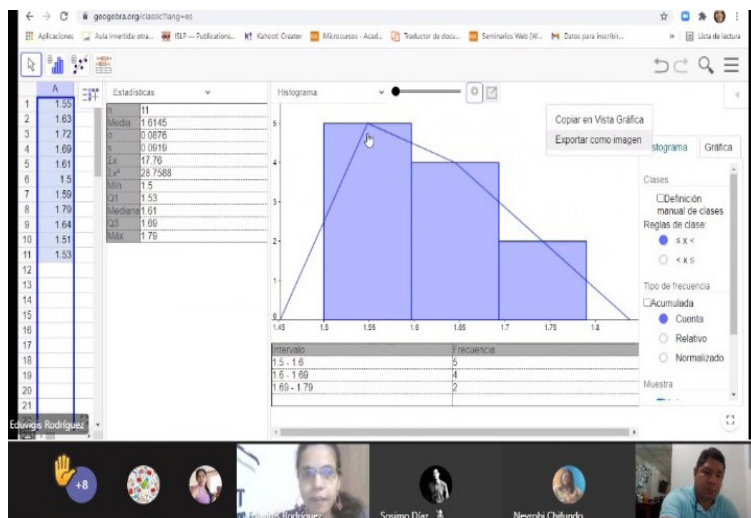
geogebra.org/classic?lang=es

Aplicaciones | Aula invertida: estra... | ISLP — Publications... | Kahoot! Creator | Microcursos - Acad... | Traductor de docu... | Seminarios Web (W... | Datos para inscribir... | Lista de lectura

| | A |
|---|---|
| 1 | 1.55 |
| 2 | 1.63 |
| 3 | 1.72 |
| 4 | 1.69 |
| 5 | 1.61 |
| 6 | 1.5 |
| 7 | 1.59 |
| 8 | 1.79 |
| 9 | 1.64 |
| 10 | 1.51 |
| 11 | 1.53 |
| 12 | |
| 13 | |
| 14 | |
| 15 | |
| 16 | |
| 17 | |
| 18 | |
| 19 | |
| 20 | |
| 21 | |

Estadísticas

| | |
|---|---|
| n | 11 |
| Media | 1.6145 |
| σ | 0.0876 |
| s | 0.0919 |
| Σx | 17.76 |
| Σx² | 28.7588 |
| Mín | 1.5 |
| Q1 | 1.53 |
| Mediana | 1.61 |
| Q3 | 1.69 |
| Máx | 1.79 |

Histograma

Copiar en Vista Gráfica
Exportar como imagen

Histograma | Gráfica

1.45 1.5 1.55 1.6 1.65 1.7 1.75 1.8

5
4
3
2
1
0

| Intervalo | Frecuencia |
|---|---|
| 1.5 - 1.6 | 5 |
| 1.6 - 1.69 | 4 |
| 1.69 - 1.79 | 2 |

Clases
Definición manual de clases
Reglas de clase:
≤ x <
< x ≤
Tipo de frecuencia
Acumulada
Cuenta
Relativo
Normalizado
Muestra

Eduvigis Rodríguez

+8

Eduvigis Rodríguez

Sosimo Díaz

Neyrobi Chifundo